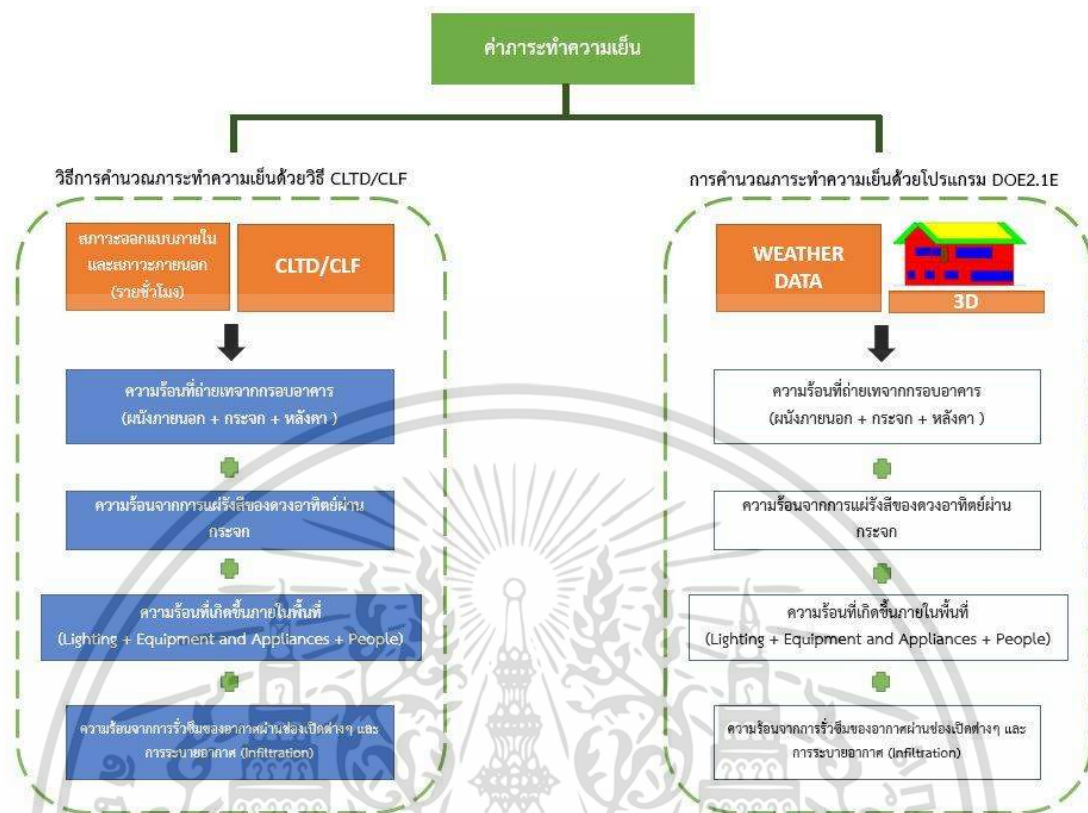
ค่าภาระทำความเย็น

วิธีการคำนวณภาระทำความเย็นด้วยวิธี CLTD/CLF

สภาวะออกแบบภายในและสภาวะภายนอก (รายชั่วโมง)

CLTD/CLF

ความร้อนที่ถ่ายเทจากกรอบอาคาร (ผนังภายนอก + กระจก + หลังคา )

ความร้อนจากการแผ่รังสีของดวงอาทิตย์ผ่านกระจก

ความร้อนที่เกิดขึ้นภายในพื้นที่ (Lighting + Equipment and Appliances + People)

ความร้อนจากการรั่วซึมของอากาศผ่านช่องเปิดต่างๆ และการระบายอากาศ (Infiltration)

การคำนวณภาระทำความเย็นด้วยโปรแกรม DOE2.1E

WEATHER DATA

3D

ความร้อนที่ถ่ายเทจากกรอบอาคาร (ผนังภายนอก + กระจก + หลังคา )

ความร้อนจากการแผ่รังสีของดวงอาทิตย์ผ่านกระจก

ความร้อนที่เกิดขึ้นภายในพื้นที่ (Lighting + Equipment and Appliances + People)

ความร้อนจากการรั่วซึมของอากาศผ่านช่องเปิดต่างๆ และการระบายอากาศ (Infiltration)